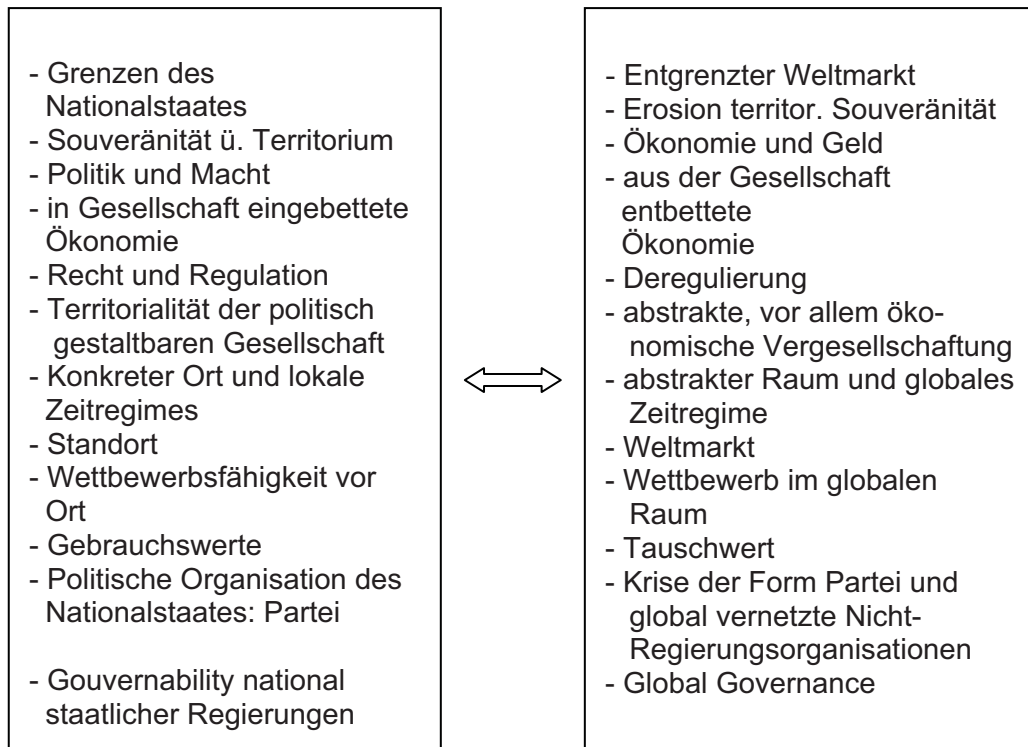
- Grenzen des Nationalstaates
- Souveränität ü. Territorium
- Politik und Macht
- in Gesellschaft eingebettete Ökonomie
- Recht und Regulation
- Territorialität der politisch gestaltbaren Gesellschaft
- Konkreter Ort und lokale Zeitregimes
- Standort
- Wettbewerbsfähigkeit vor Ort
- Gebrauchswerte
- Politische Organisation des Nationalstaates: Partei

- Gouvernability national staatlicher Regierungen

- Entgrenzter Weltmarkt
- Erosion territor. Souveränität
- Ökonomie und Geld
- aus der Gesellschaft entbettete Ökonomie
- Deregulierung
- abstrakte, vor allem ökonomische Vergesellschaftung
- abstrakter Raum und globales Zeitregime
- Weltmarkt
- Wettbewerb im globalen Raum
- Tauschwert
- Krise der Form Partei und global vernetzte Nicht-Regierungsorganisationen
- Global Governance